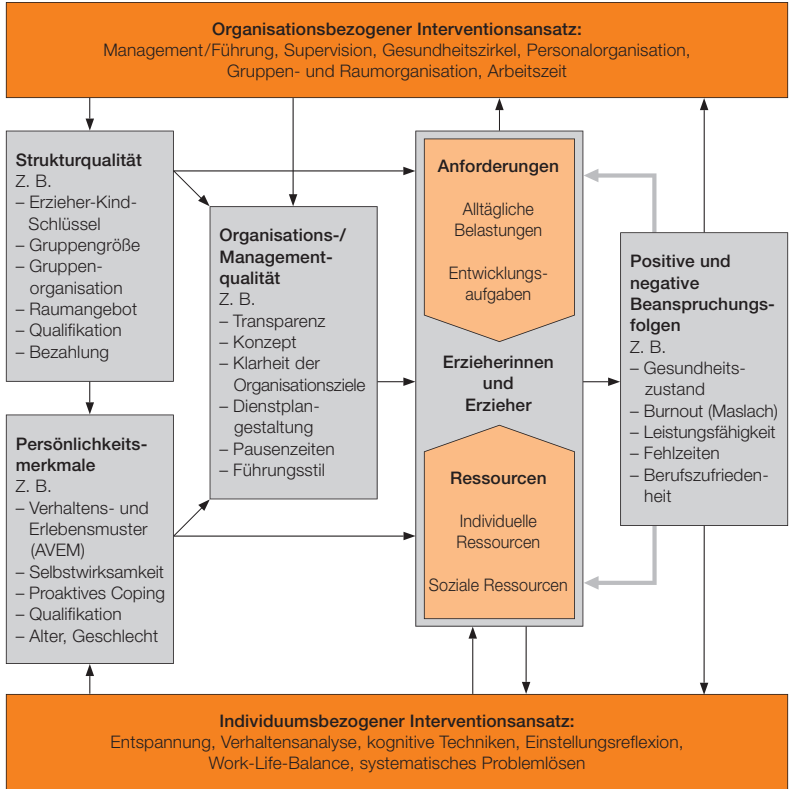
**Organisationsbezogener Interventionsansatz:**
Management/Führung, Supervision, Gesundheitszirkel, Personalorganisation, Gruppen- und Raumorganisation, Arbeitszeit

**Strukturqualität**
Z. B.
– Erzieher-Kind-Schlüssel
– Gruppengröße
– Gruppenorganisation
– Raumangebot
– Qualifikation
– Bezahlung

**Organisations-/ Managementqualität**
Z. B.
– Transparenz
– Konzept
– Klarheit der Organisationsziele
– Dienstplangestaltung
– Pausenzeiten
– Führungsstil

**Anforderungen**
Alltägliche Belastungen
Entwicklungsaufgaben

**Erzieherinnen und Erzieher**

**Ressourcen**
Individuelle Ressourcen
Soziale Ressourcen

**Positive und negative Beanspruchungsfolgen**
Z. B.
– Gesundheitszustand
– Burnout (Maslach)
– Leistungsfähigkeit
– Fehlzeiten
– Berufszufriedenheit

**Persönlichkeitsmerkmale**
Z. B.
– Verhaltens- und Erlebensmuster (AVEM)
– Selbstwirksamkeit
– Proaktives Coping
– Qualifikation
– Alter, Geschlecht

**Individuumsbezogener Interventionsansatz:**
Entspannung, Verhaltensanalyse, kognitive Techniken, Einstellungsreflexion, Work-Life-Balance, systematisches Problemlösen